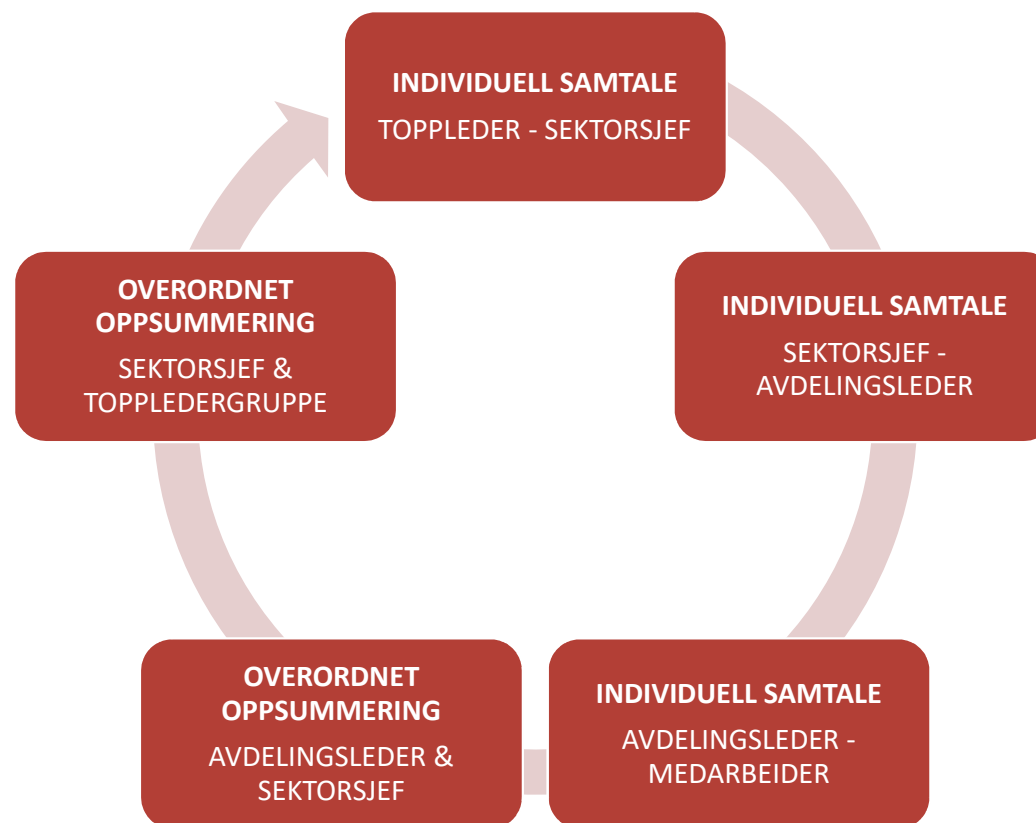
INDIVIDUELL SAMTALE
TOPPLEDER - SEKTORSJEF

INDIVIDUELL SAMTALE
SEKTORSJEF - AVDELINGSLEDER

INDIVIDUELL SAMTALE
AVDELINGSLEDER - MEDARBEIDER

OVERORDNET OPPSUMMERING
AVDELINGSLEDER & SEKTORSJEF

OVERORDNET OPPSUMMERING
SEKTORSJEF & TOPPLEDERGRUPPE